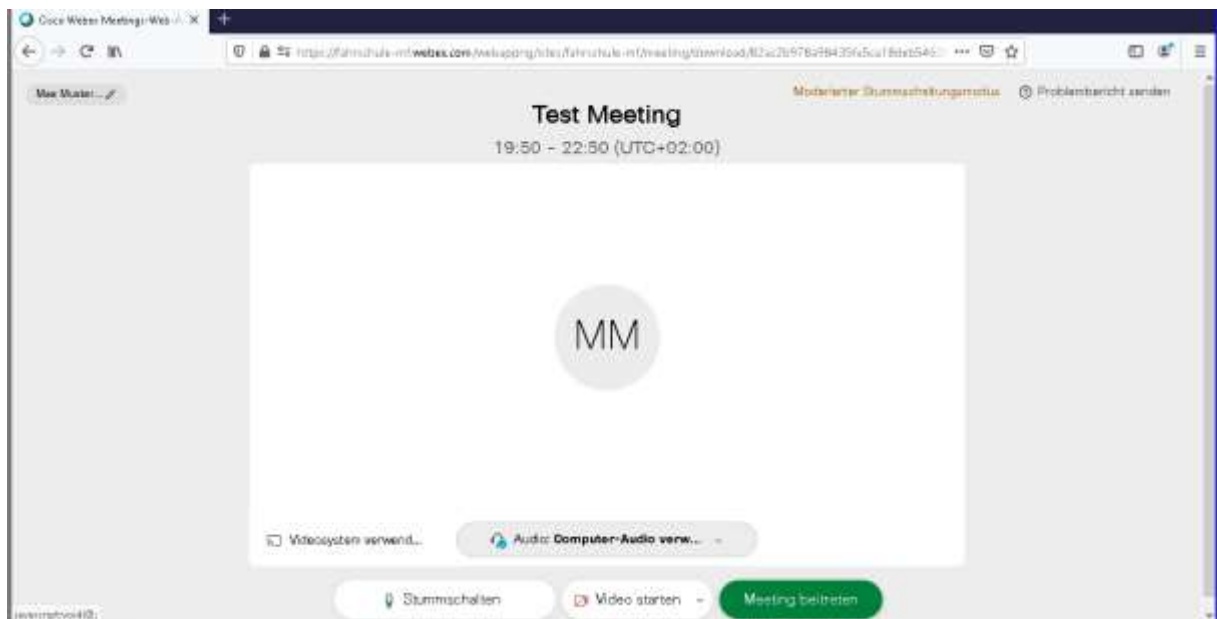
Cisco Webex Meetings Web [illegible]

https://fahrschule-mf.webex.com/webappng/sites/fahrschule-mf/meeting/download/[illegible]

Max Muster...

Moderierter Stummschaltungsmodus

Problembericht senden

Test Meeting

19:50 - 22:50 (UTC+02:00)

MM

Videosystem verwend...

Audio: Computer-Audio verw...

Stummschalten

Video starten

Meeting beitreten

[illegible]